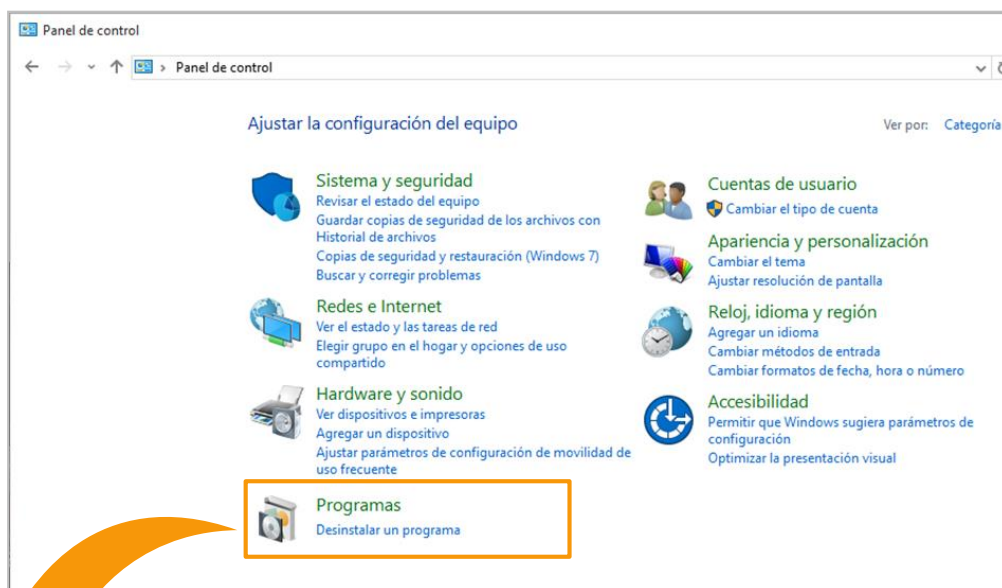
Panel de control

Panel de control

Ajustar la configuración del equipo

Ver por: Categoría

Sistema y seguridad
Revisar el estado del equipo
Guardar copias de seguridad de los archivos con Historial de archivos
Copias de seguridad y restauración (Windows 7)
Buscar y corregir problemas

Redes e Internet
Ver el estado y las tareas de red
Elegir grupo en el hogar y opciones de uso compartido

Hardware y sonido
Ver dispositivos e impresoras
Agregar un dispositivo
Ajustar parámetros de configuración de movilidad de uso frecuente

Programas
Desinstalar un programa

Cuentas de usuario
Cambiar el tipo de cuenta

Apariencia y personalización
Cambiar el tema
Ajustar resolución de pantalla

Reloj, idioma y región
Agregar un idioma
Cambiar métodos de entrada
Cambiar formatos de fecha, hora o número

Accesibilidad
Permitir que Windows sugiera parámetros de configuración
Optimizar la presentación visual